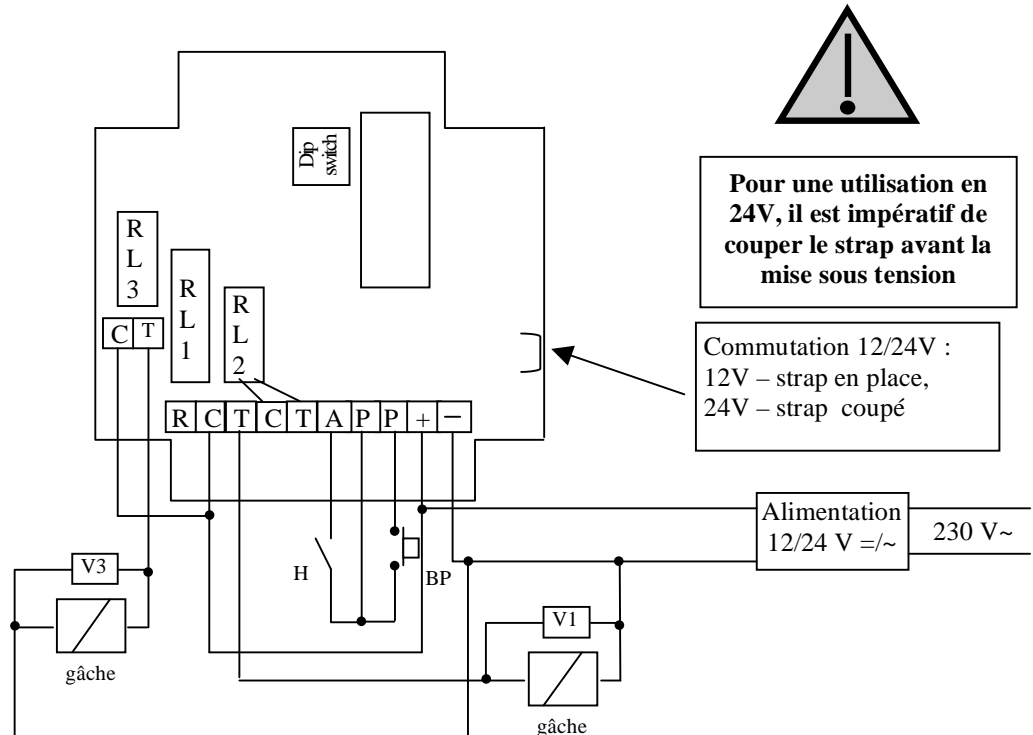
Dip switch

Pour une utilisation en 24V, il est impératif de couper le strap avant la mise sous tension

RL3

C T

RL1

RL2

Commutation 12/24V :
12V – strap en place,
24V – strap coupé

R C T C T A P P + –

Alimentation 12/24 V =/~

230 V~

V3

H

BP

gâche

V1

gâche